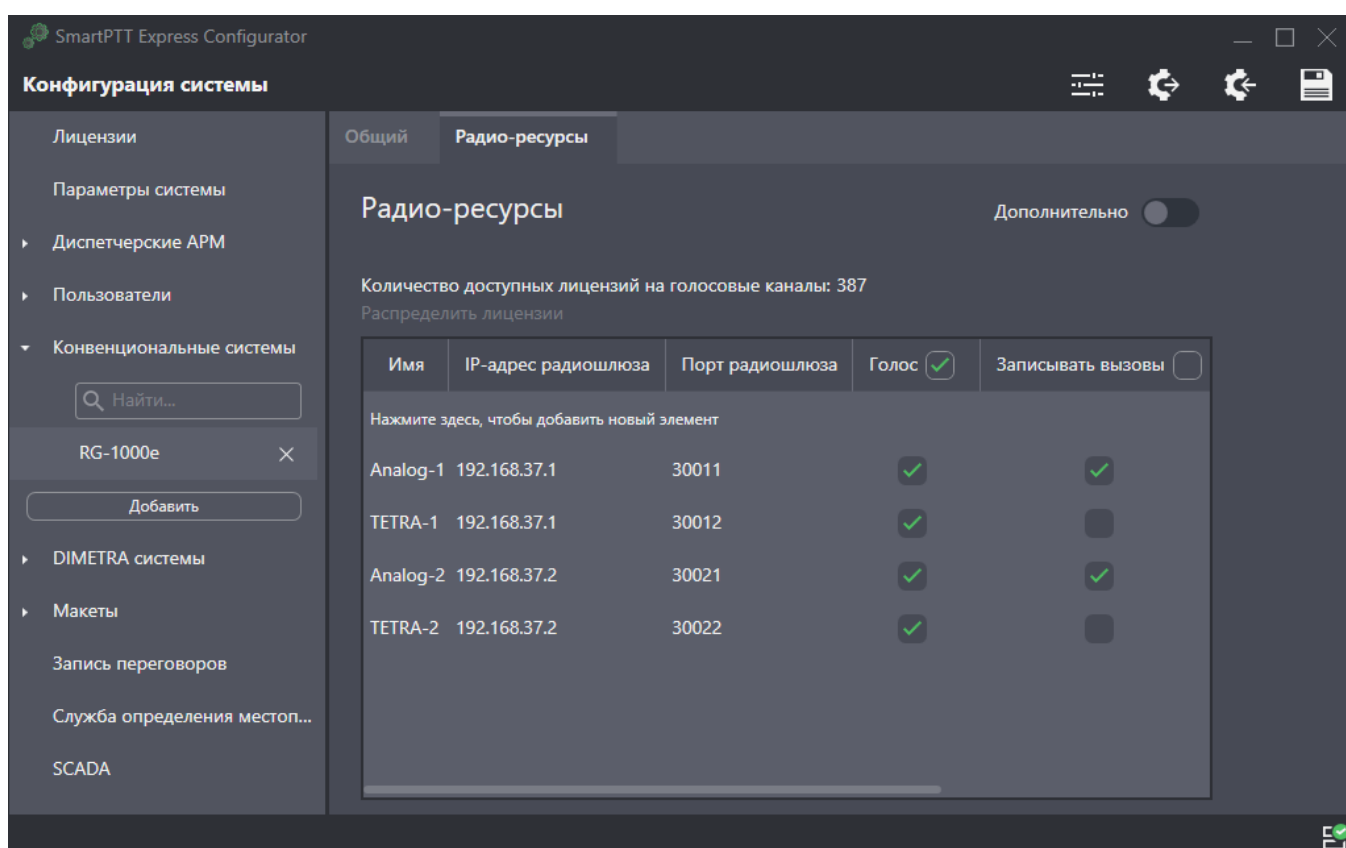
SmartPTT Express Configurator

Конфигурация системы

Лицензии

Параметры системы

Диспетчерские АРМ

Пользователи

Конвенциональные системы

Найти...

RG-1000e

Добавить

DIMETRA системы

Макеты

Запись переговоров

Служба определения местоп...

SCADA

Общий

Радио-ресурсы

Радио-ресурсы

Дополнительно

Количество доступных лицензий на голосовые каналы: 387

Распределить лицензии

| Имя | IP-адрес радиошлюза | Порт радиошлюза | Голос | Записывать вызовы |
|---|---|---|---|---|
| Нажмите здесь, чтобы добавить новый элемент | | | | |
| Analog-1 | 192.168.37.1 | 30011 | ✓ | ✓ |
| TETRA-1 | 192.168.37.1 | 30012 | ✓ | |
| Analog-2 | 192.168.37.2 | 30021 | ✓ | ✓ |
| TETRA-2 | 192.168.37.2 | 30022 | ✓ | |